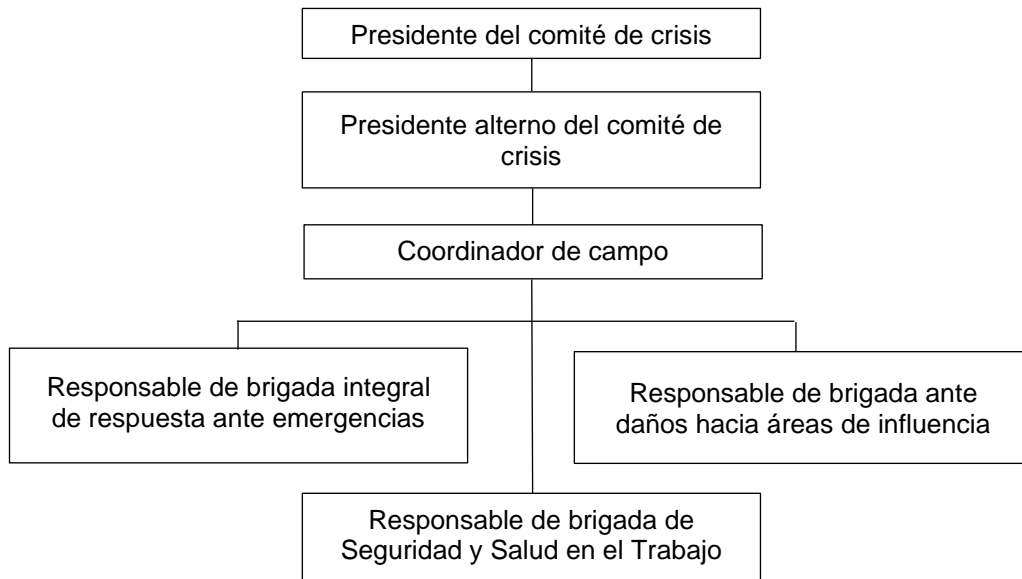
Presidente del comité de crisis

Presidente alterno del comité de crisis

Coordinador de campo

Responsable de brigada integral de respuesta ante emergencias

Responsable de brigada ante daños hacia áreas de influencia

Responsable de brigada de Seguridad y Salud en el Trabajo